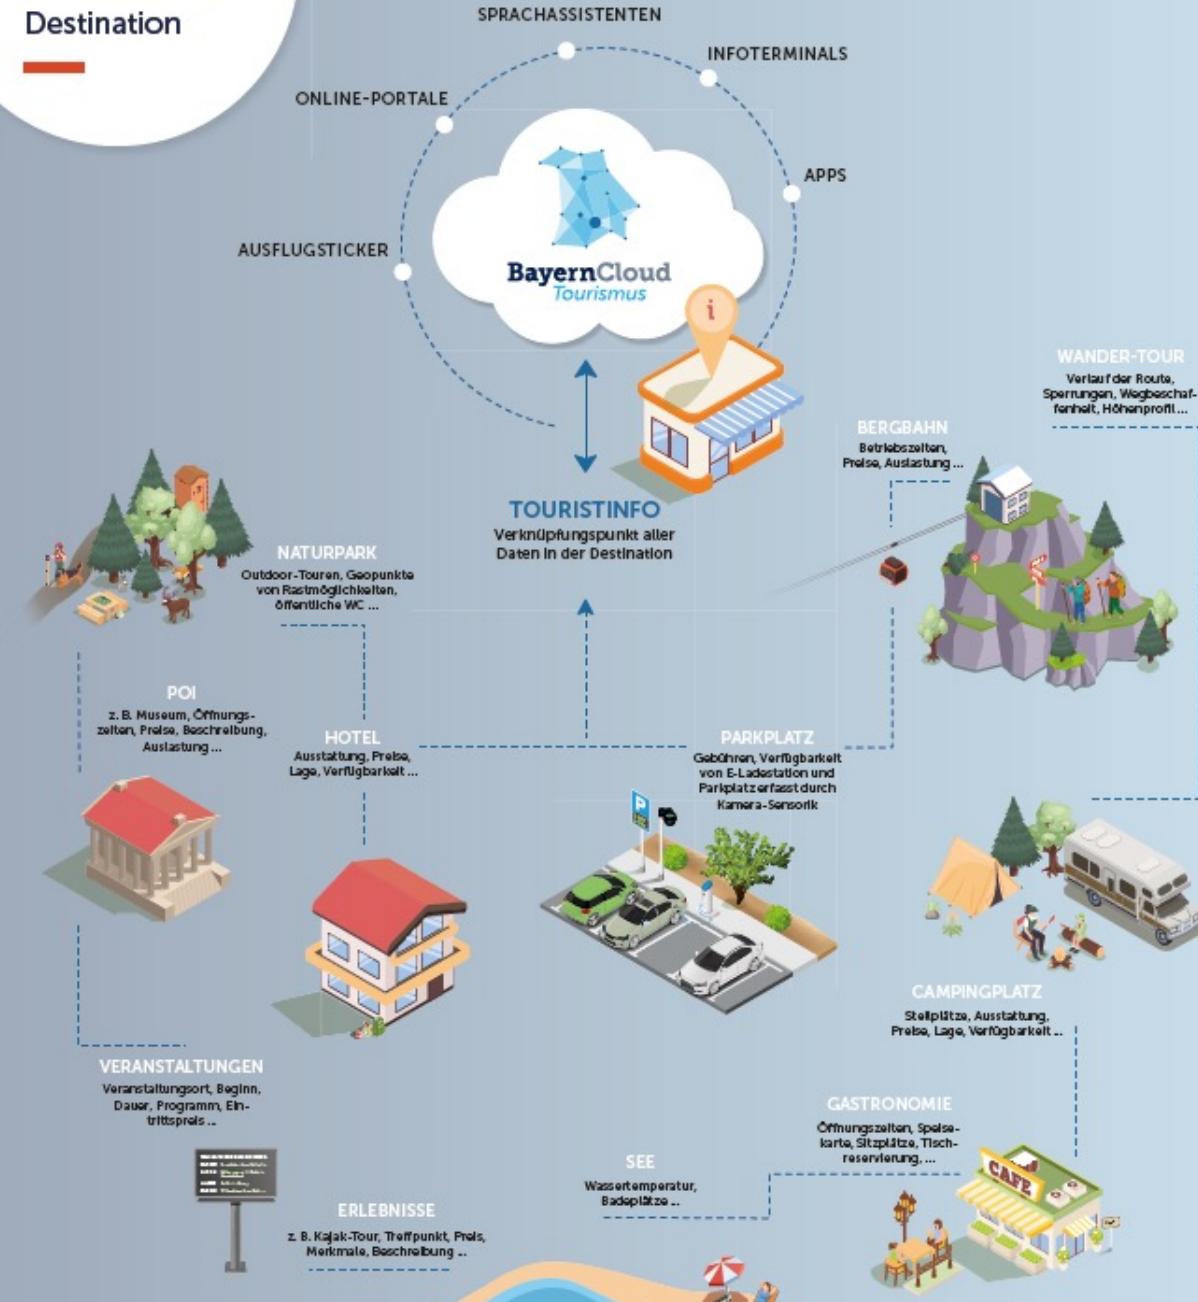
Destination

SPRACHASSISTENTEN

INFOTERMINALS

ONLINE-PORTALE

APPS

AUSFLUGSTICKER

BayernCloud Tourismus

WANDER-TOUR
Verlauf der Route, Sperrungen, Wegbeschaffenheit, Höhenprofil ...

BERGBAHN
Betriebszeiten, Preise, Auslastung ...

TOURISTINFO
Verknüpfungspunkt aller Daten in der Destination

NATURPARK
Outdoor-Touren, Geopunkte von Rastmöglichkeiten, öffentliche WC ...

POI
z. B. Museum, Öffnungszeiten, Preise, Beschreibung, Auslastung ...

HOTEL
Ausstattung, Preise, Lage, Verfügbarkeit ...

PARKPLATZ
Gebühren, Verfügbarkeit von E-Ladestation und Parkplatzerfasst durch Kamera-Sensorik

CAMPINGPLATZ
Stellplätze, Ausstattung, Preise, Lage, Verfügbarkeit ...

VERANSTALTUNGEN
Veranstaltungsort, Beginn, Dauer, Programm, Eintrittspreis ...

GASTRONOMIE
Öffnungszeiten, Speisekarte, Sitzplätze, Tischreservierung, ...

SEE
Wassertemperatur, Badeplätze ...

ERLEBNISSE
z. B. Kajak-Tour, Treffpunkt, Preis, Merkmale, Beschreibung ...

CAFE